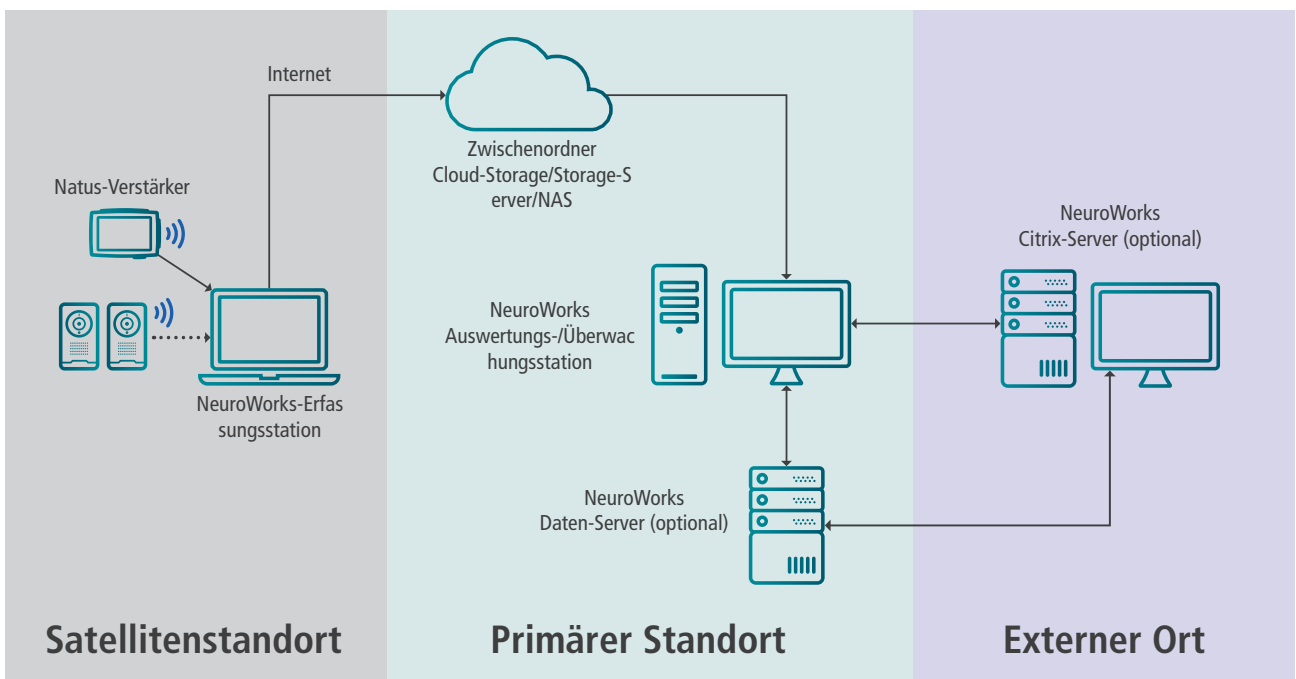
Internet

Zwischenordner Cloud-Storage/Storage-Server/NAS

Natus-Verstärker

NeuroWorks-Erfassungsstation

NeuroWorks Auswertungs-/Überwachungsstation

NeuroWorks Citrix-Server (optional)

NeuroWorks Daten-Server (optional)

Satellitenstandort

Primärer Standort

Externer Ort